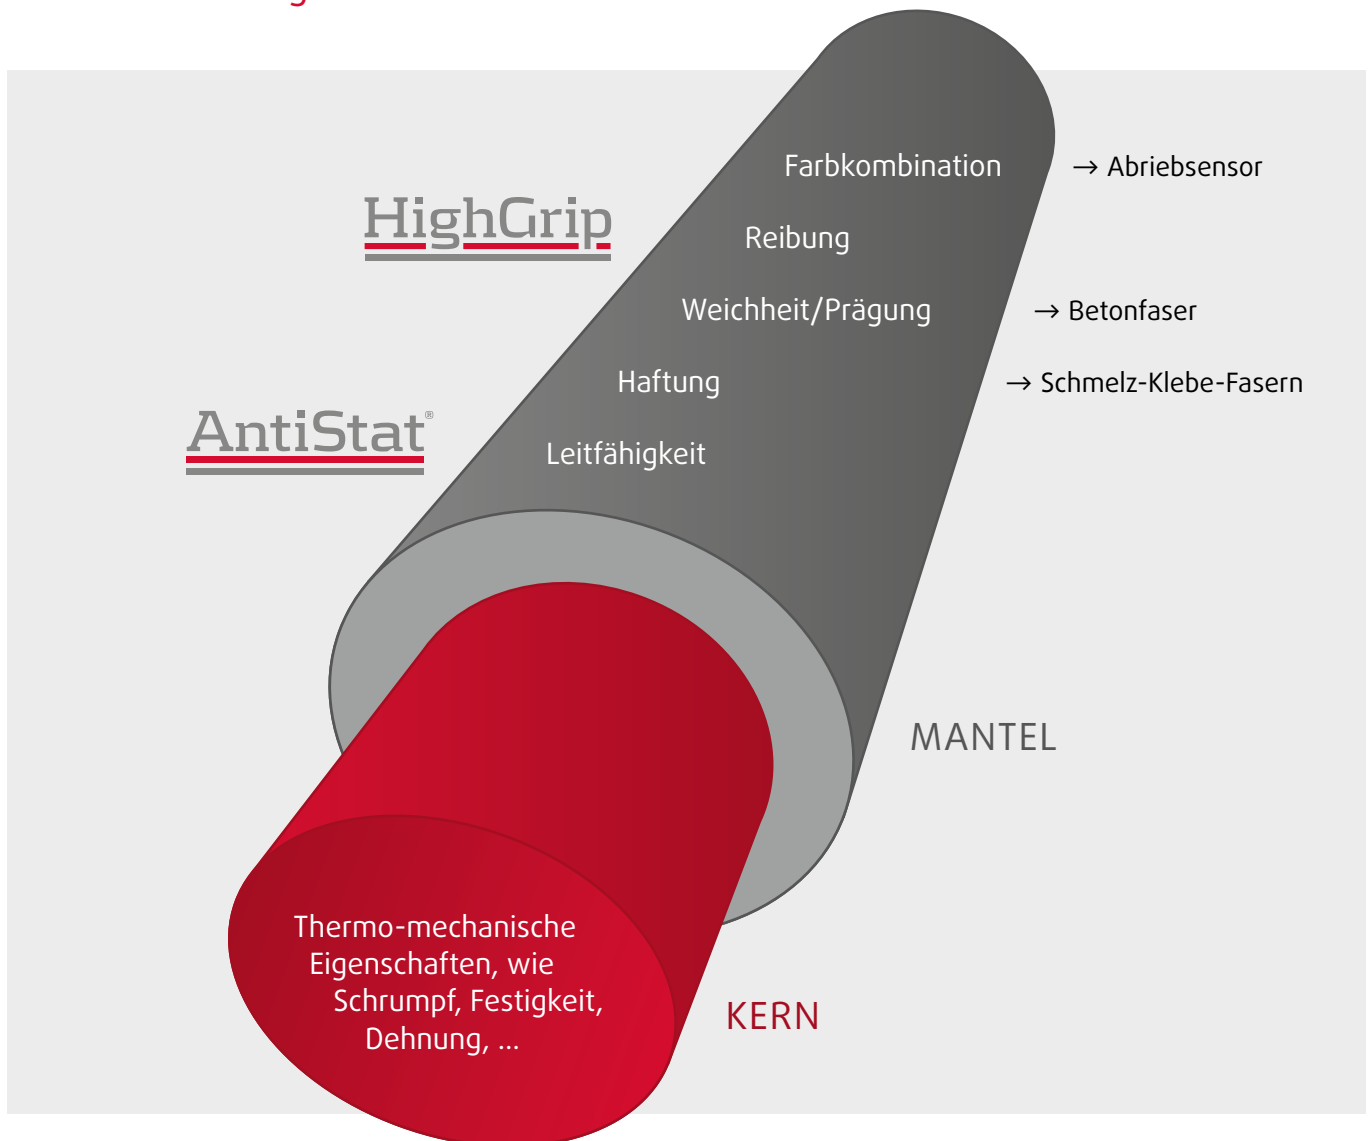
HighGrip

AntiStat®

Farbkombination → Abriebsensor

Reibung

Weichheit/Prägung → Betonfaser

Haftung → Schmelz-Klebe-Fasern

Leitfähigkeit

MANTEL

Thermo-mechanische Eigenschaften, wie Schrumpf, Festigkeit, Dehnung, ...

KERN